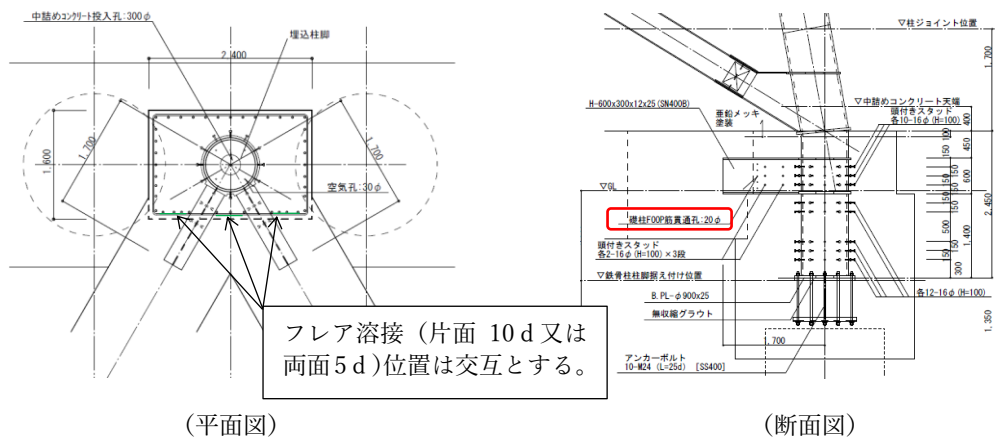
中詰めコンクリート投入孔：300φ

埋込柱脚

2,400

1,600

1,700

1,700

空気孔：30φ

フレア溶接（片面 10ｄ又は両面５ｄ）位置は交互とする。

（平面図）

▽柱ジョイント位置

1,700

H-600x300x12x25 (SN400B)

亜鉛メッキ塗装

▽中詰めコンクリート天端

頭付きスタッド
各10-16φ (H=100)

400

450

150

150

600

2,450

▽GL

鋼柱FOOP筋貫通孔：20φ

頭付きスタッド
各2-16φ (H=100) × 3段

500

1,400

150

50

300

▽鉄骨柱柱脚据え付け位置

B.PL-φ900x25

各12-16φ (H=100)

無収縮グラウト

1,350

1,700

アンカーボルト
10-M24 (L=25d) [SS400]

（断面図）